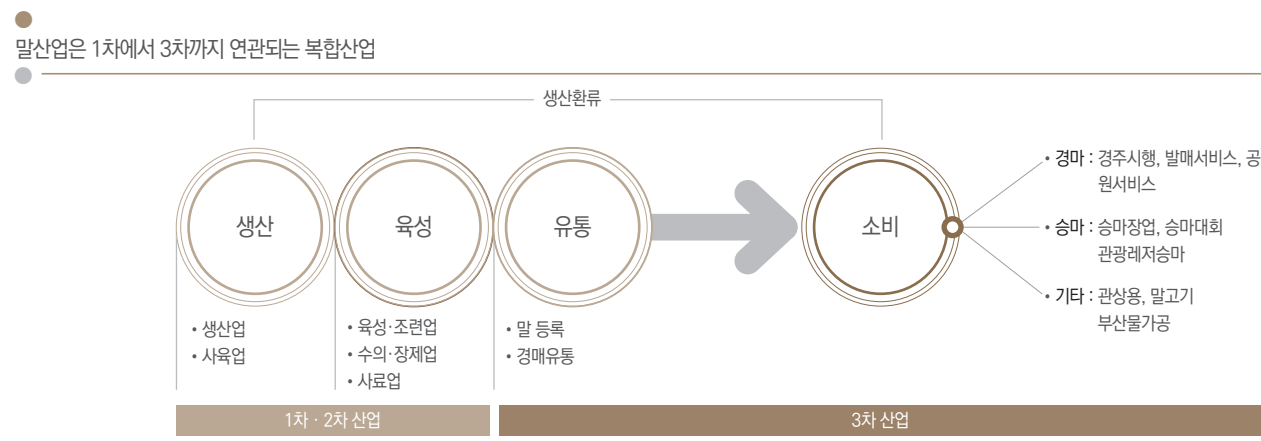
말산업은 1차에서 3차까지 연관되는 복합산업

생산환류

생산

육성

유통

소비

• 경마 : 경주시행, 발매서비스, 공원서비스

• 승마 : 승마장업, 승마대회 관광레저승마

• 기타 : 관상용, 말고기 부산물가공

• 생산업
• 사육업

• 육성·조련업
• 수의·장제업
• 사료업

• 말 등록
• 경매유통

1차 · 2차 산업

3차 산업